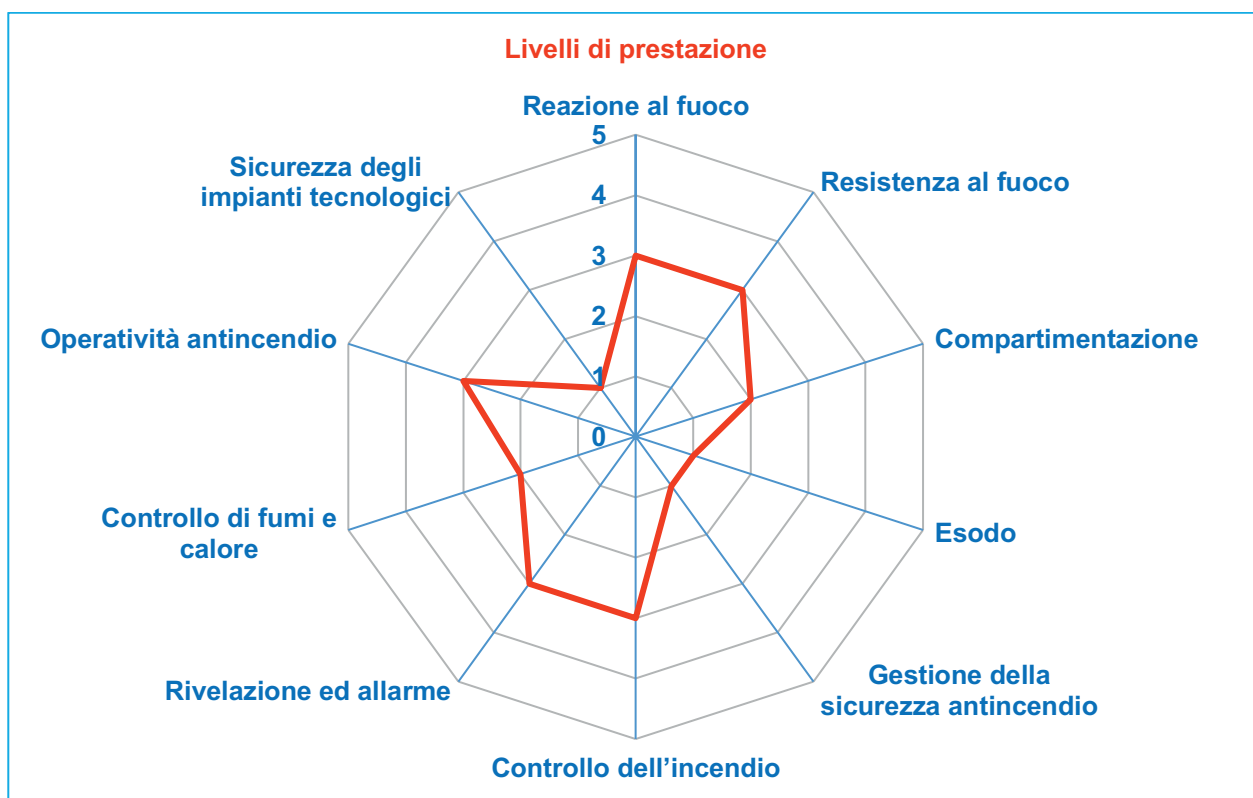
Livelli di prestazione

Reazione al fuoco

5

4

3

2

1

0

Resistenza al fuoco

Compartimentazione

Esodo

Gestione della sicurezza antincendio

Controllo dell'incendio

Rivelazione ed allarme

Controllo di fumi e calore

Operatività antincendio

Sicurezza degli impianti tecnologici